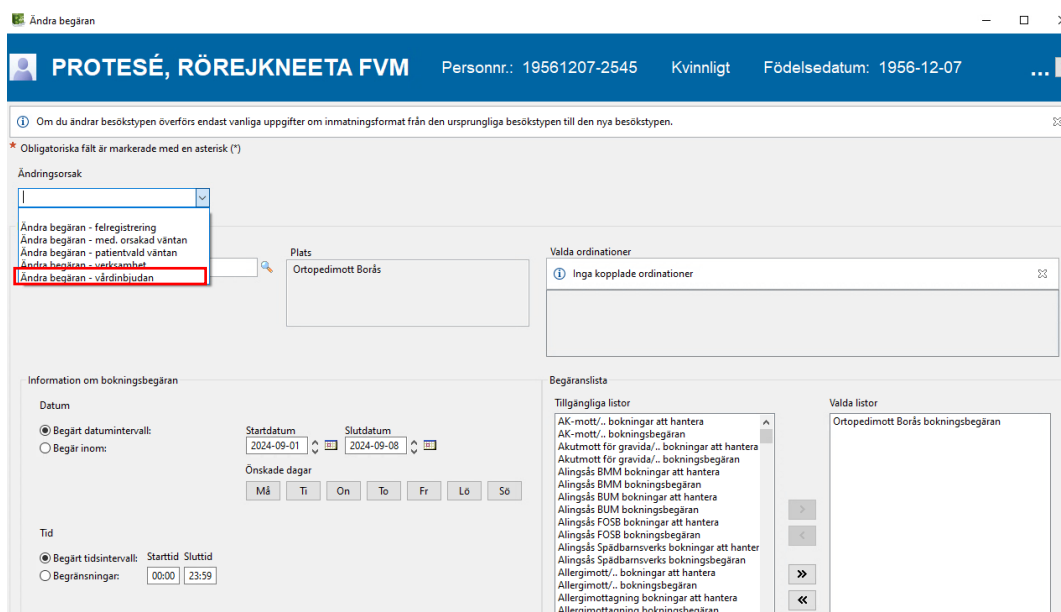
Ändra begäran

PROTESÉ, RÖREJKNEETA FVM Personnr.: 19561207-2545 Kvinnligt Födelsedatum: 1956-12-07 ...

Om du ändrar besökstypen överförs endast vanliga uppgifter om inmatningsformat från den ursprungliga besökstypen till den nya besökstypen.

* Obligatoriska fält är markerade med en asterisk (*)

Ändringsorsak

Ändra begäran - felregistrering
Ändra begäran - med. orsakad väntan
Ändra begäran - patientvald väntan
Ändra begäran - verksamhet
Ändra begäran - vårdinbjudan

Plats
Ortopedimott Borås

Valda ordinationer
Inga kopplade ordinationer

Information om bokningsbegäran

Datum
Begärt datumintervall:
Begär inom:
Startdatum
2024-09-01
Slutdatum
2024-09-08
Önskade dagar
Må Ti On To Fr Lö Sö

Tid
Begärt tidsintervall:
Begränsningar:
Starttid 00:00
Sluttid 23:59

Begäranslista
Tillgängliga listor
AK-mott/.. bokningar att hantera
AK-mott/.. bokningsbegäran
Akutmott för gravida/.. bokningar att hantera
Akutmott för gravida/.. bokningsbegäran
Alingsås BMM bokningar att hantera
Alingsås BMM bokningsbegäran
Alingsås BUM bokningar att hantera
Alingsås BUM bokningsbegäran
Alingsås FOSB bokningar att hantera
Alingsås FOSB bokningsbegäran
Alingsås Spädbarnsverks bokningar att hanter
Alingsås Spädbarnsverks bokningsbegäran
Allergimott/.. bokningar att hantera
Allergimott/.. bokningsbegäran
Allergimottagning bokningar att hantera
Allergimottagning bokningsbegäran

Valda listor
Ortopedimott Borås bokningsbegäran

>
<
»
«